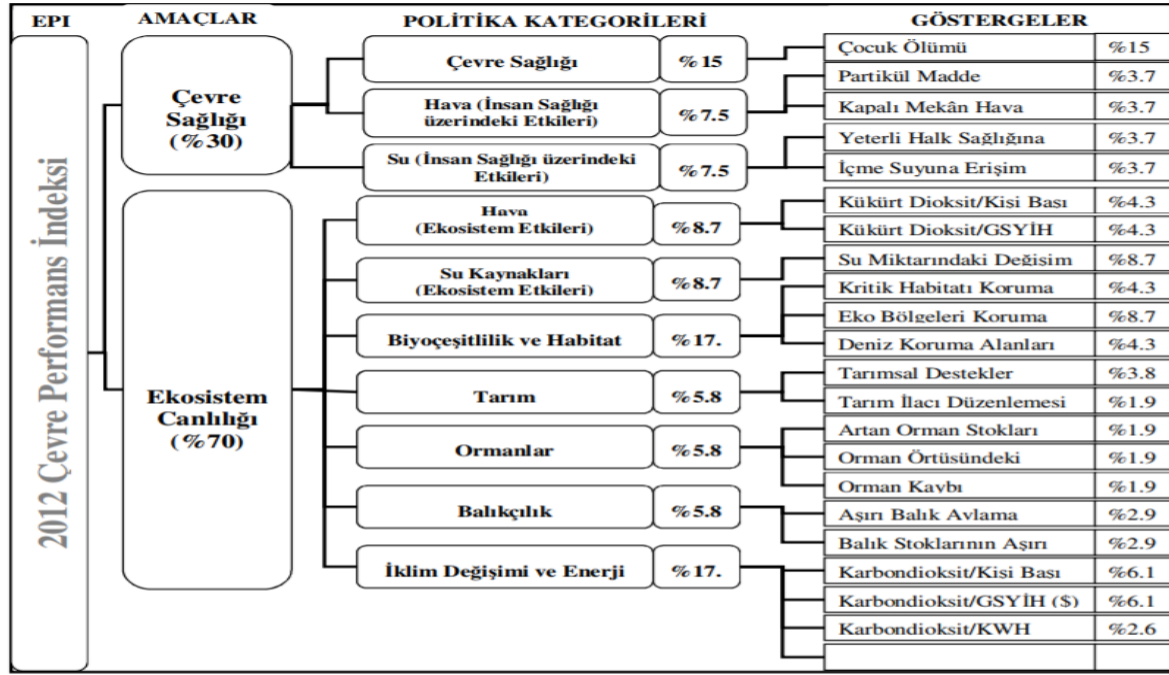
EPI

AMAÇLAR

POLİTİKA KATEGORİLERİ

GÖSTERGELER

2012 Çevre Performans İndeksi

Çevre Sağlığı (%30)

Ekosistem Canlılığı (%70)

| Politika Kategorisi | |
|---|---|
| Çevre Sağlığı | %15 |
| Hava (İnsan Sağlığı üzerindeki Etkileri) | %7.5 |
| Su (İnsan Sağlığı üzerindeki Etkileri) | %7.5 |
| Hava (Ekosistem Etkileri) | %8.7 |
| Su Kaynakları (Ekosistem Etkileri) | %8.7 |
| Biyoçeşitlilik ve Habitat | %17. |
| Tarım | %5.8 |
| Ormanlar | %5.8 |
| Balıkçılık | %5.8 |
| İklim Değişimi ve Enerji | %17. |

| Gösterge | |
|---|---|
| Çocuk Ölümü | %15 |
| Partikül Madde | %3.7 |
| Kapalı Mekân Hava | %3.7 |
| Yeterli Halk Sağlığına | %3.7 |
| İçme Suyuna Erişim | %3.7 |
| Kükürt Dioksit/Kisi Bası | %4.3 |
| Kükürt Dioksit/GSYİH | %4.3 |
| Su Miktarındaki Değişim | %8.7 |
| Kritik Habitatı Koruma | %4.3 |
| Eko Bölgeleri Koruma | %8.7 |
| Deniz Koruma Alanları | %4.3 |
| Tarımsal Destekler | %3.8 |
| Tarım İlacı Düzenlemesi | %1.9 |
| Artan Orman Stokları | %1.9 |
| Orman Örtüsündeki | %1.9 |
| Orman Kaybı | %1.9 |
| Aşırı Balık Avlama | %2.9 |
| Balık Stoklarının Aşırı | %2.9 |
| Karbondioksit/Kisi Bası | %6.1 |
| Karbondioksit/GSYİH ($) | %6.1 |
| Karbondioksit/KWH | %2.6 |
| | |